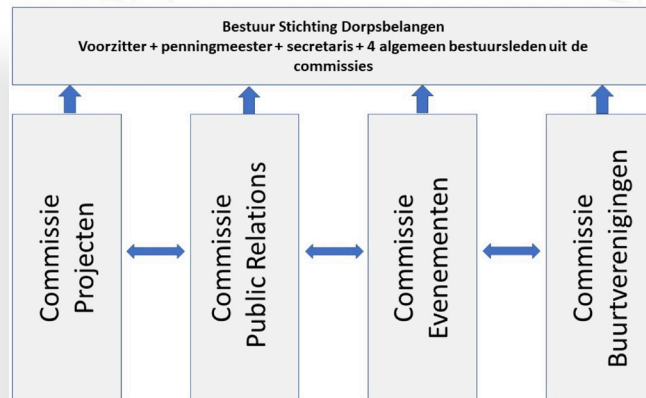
Bestuur Stichting Dorpsbelangen
Voorzitter + penningmeester + secretaris + 4 algemeen bestuursleden uit de commissies

Commissie Projecten

Commissie Public Relations

Commissie Evenementen

Commissie Buurtverenigingen